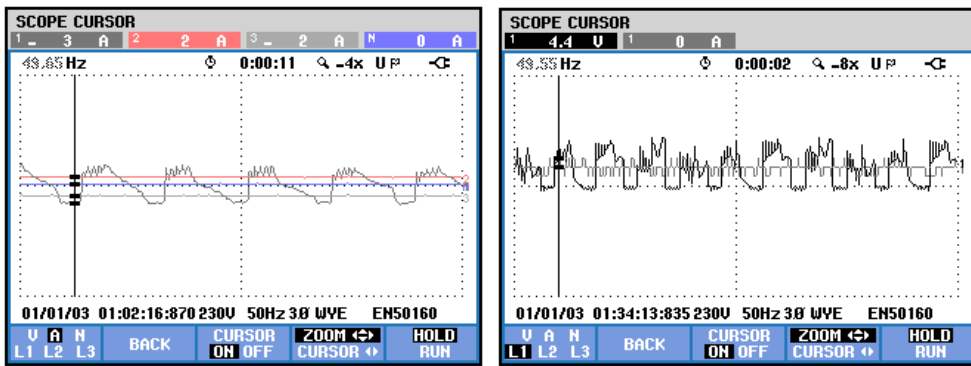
SCOPE CURSOR

1 - 3 A | 2 2 A | 3 - 2 A | N 0 A

49.85 Hz 0:00:11 -4x

01/01/03 01:02:16:870 230V 50Hz 3Ø WYE EN50160

V A N
L1 L2 L3 | BACK | CURSOR ON OFF | ZOOM CURSOR | HOLD RUN

SCOPE CURSOR

1 4.4 V | 1 0 A

49.55 Hz 0:00:02 -8x

01/01/03 01:34:13:835 230V 50Hz 3Ø WYE EN50160

V A N
L1 L2 L3 | BACK | CURSOR ON OFF | ZOOM CURSOR | HOLD RUN